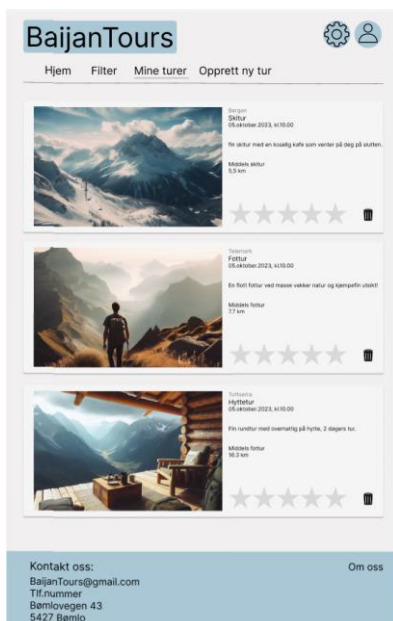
BaijanTours

Hjem Filter Mine turer Opprett ny tur

Bergen
Skitur
05.oktober.2023, kl.10.00

fin skitur med en koselig kafe som venter på deg på slutten.

Middels skitur
5,5 km

Telemark
Fottur
05.oktober.2023, kl.10.00

En flott fottur ved masse vakker natur og kjempefin utsikt!

Middels fottur
7,7 km

Tofteria
Hyttetur
05.oktober.2023, kl.10.00

Fin rundtur med overnattig på hytte, 2 dagers tur.

Middels fottur
16,3 km

Kontakt oss:
BaijanTours@gmail.com
Tlf.nummer
Bømlovegen 43
5427 Bømlo

Om oss